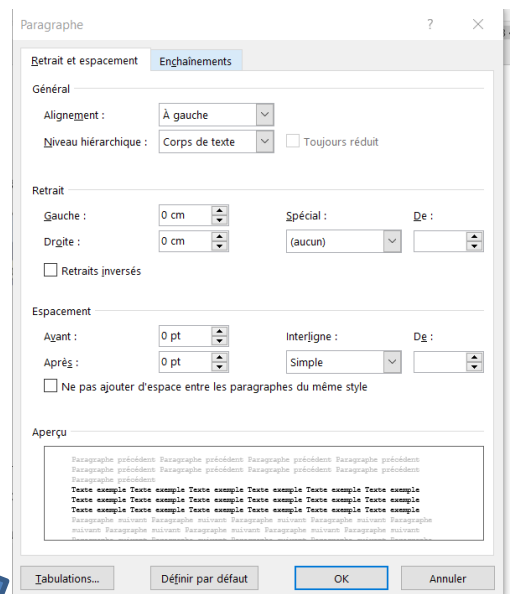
Paragraphe

?

Retrait et espacement

Enchaînements

Général

Alignement :

À gauche

Niveau hiérarchique :

Corps de texte

Toujours réduit

Retrait

Gauche :

0 cm

Spécial :

De :

Droite :

0 cm

(aucun)

Retraits inversés

Espacement

Avant :

0 pt

Interligne :

De :

Après :

0 pt

Simple

Ne pas ajouter d'espace entre les paragraphes du même style

Aperçu

Paragraphe précédent Paragraphe précédent Paragraphe précédent Paragraphe précédent Paragraphe précédent Paragraphe précédent Paragraphe précédent Paragraphe précédent Paragraphe précédent

Texte exemple Texte exemple Texte exemple Texte exemple Texte exemple Texte exemple Texte exemple Texte exemple Texte exemple Texte exemple Texte exemple Texte exemple Texte exemple Texte exemple Texte exemple Texte exemple Texte exemple Texte exemple Texte exemple Texte exemple Texte exemple

Paragraphe suivant Paragraphe suivant Paragraphe suivant Paragraphe suivant Paragraphe suivant Paragraphe suivant Paragraphe suivant Paragraphe suivant Paragraphe suivant Paragraphe suivant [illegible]

Tabulations...

Définir par défaut

OK

Annuler